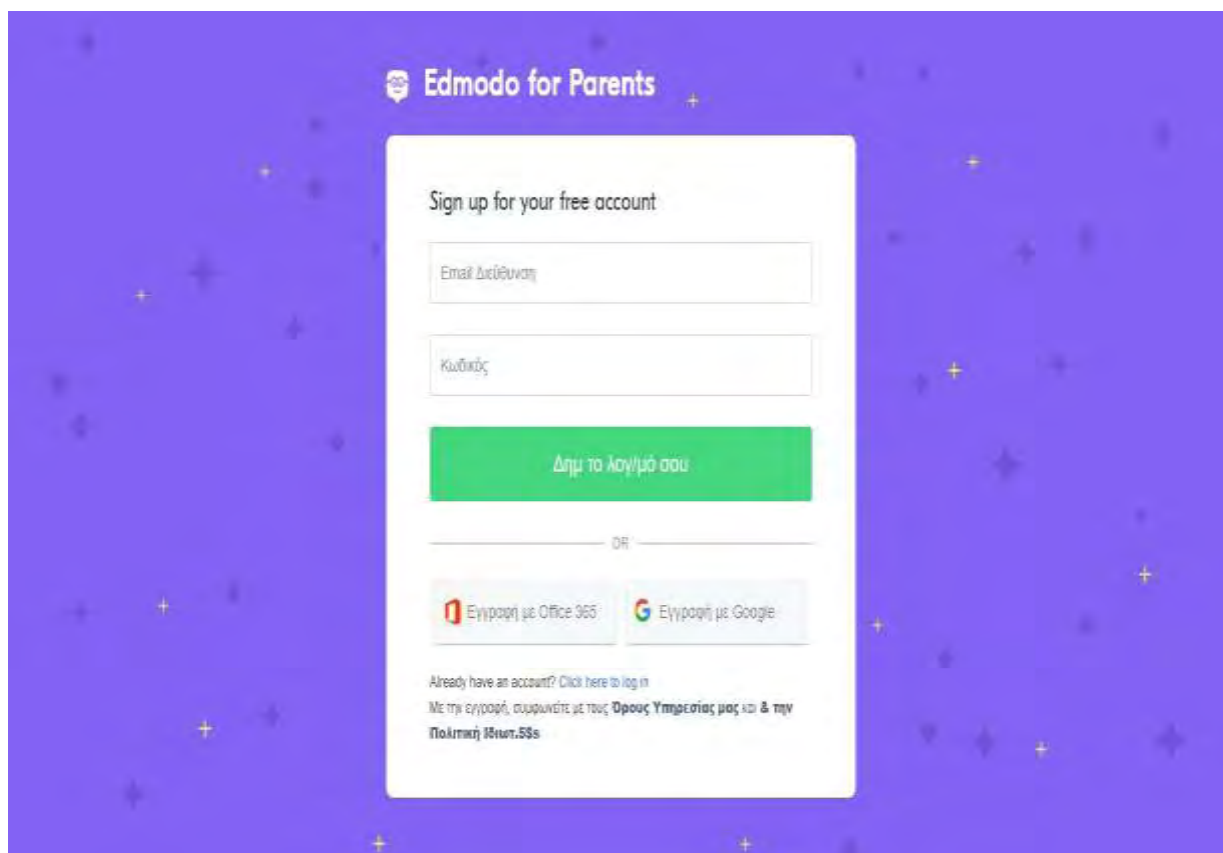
Edmodo for Parents

Sign up for your free account

Email Διεύθυνση

Κωδικός

Δημ το λογ/μό σου

OR

Εγγραφή με Office 365

Εγγραφή με Google

Already have an account? Click here to log in

Με τη εγγραφή, συμφωνείτε με τους Όρους Υπηρεσίας μας και & την Πολιτική Ιδιωτ.5$s